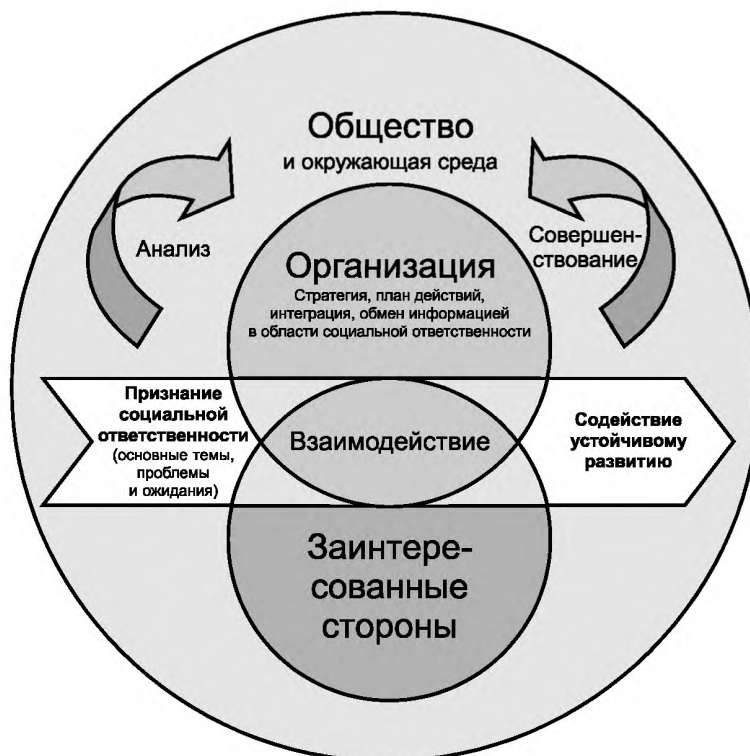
Общество
и окружающая среда

Анализ

Совершенствование

Организация
Стратегия, план действий, интеграция, обмен информацией в области социальной ответственности

Признание социальной ответственности (основные темы, проблемы и ожидания)

Взаимодействие

Содействие устойчивому развитию

Заинтересованные стороны